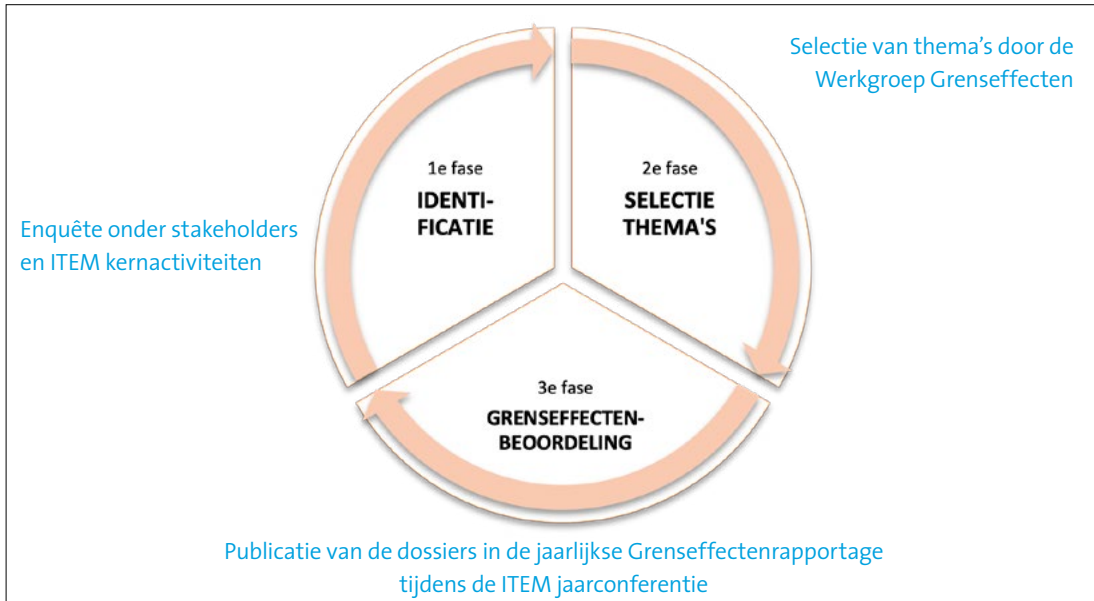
Selectie van thema's door de Werkgroep Grenseffecten

1e fase
IDENTIFICATIE

2e fase
SELECTIE THEMA'S

Enquête onder stakeholders en ITEM kernactiviteiten

3e fase
GRENSEFFECTENBEOORDELING

Publicatie van de dossiers in de jaarlijkse Grenseffectenrapportage tijdens de ITEM jaarconferentie